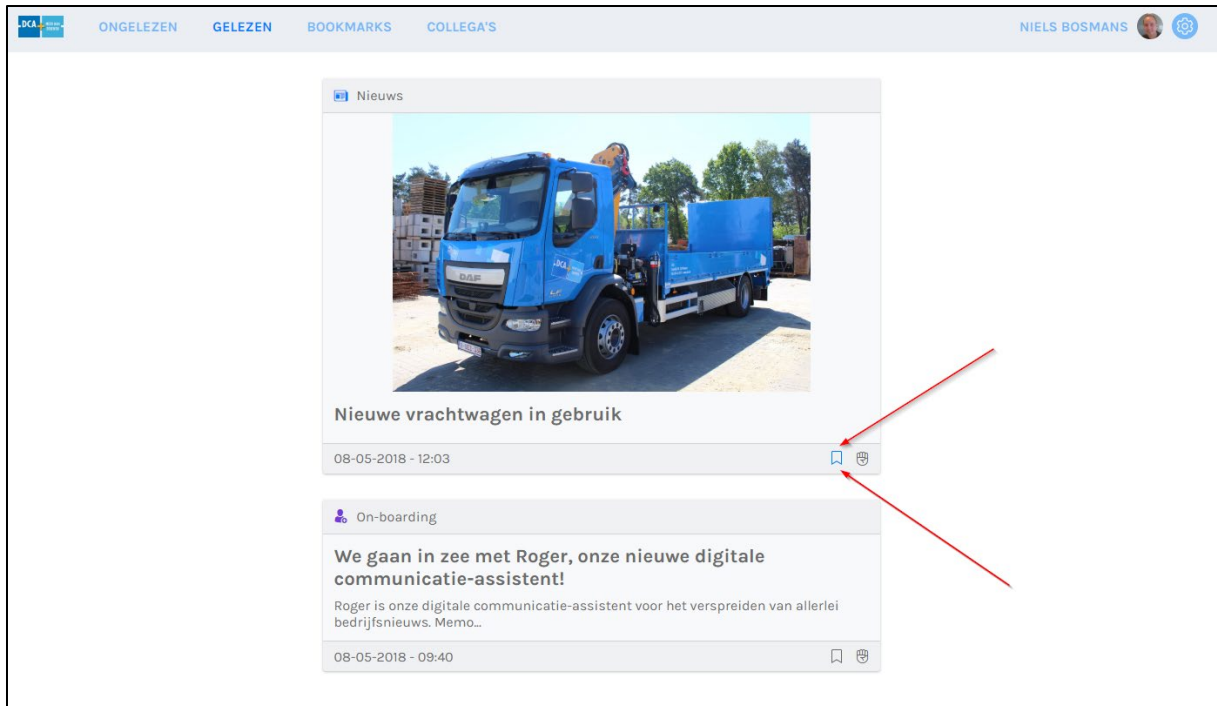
DCA

ONGELEZEN GELEZEN BOOKMARKS COLLEGA'S

NIELS BOSMANS

Nieuws

DAF

DCA

Nieuwe vrachtwagen in gebruik

08-05-2018 - 12:03

On-boarding

We gaan in zee met Roger, onze nieuwe digitale communicatie-assistent!

Roger is onze digitale communicatie-assistent voor het verspreiden van allerlei bedrijfsnieuws. Memo...

08-05-2018 - 09:40